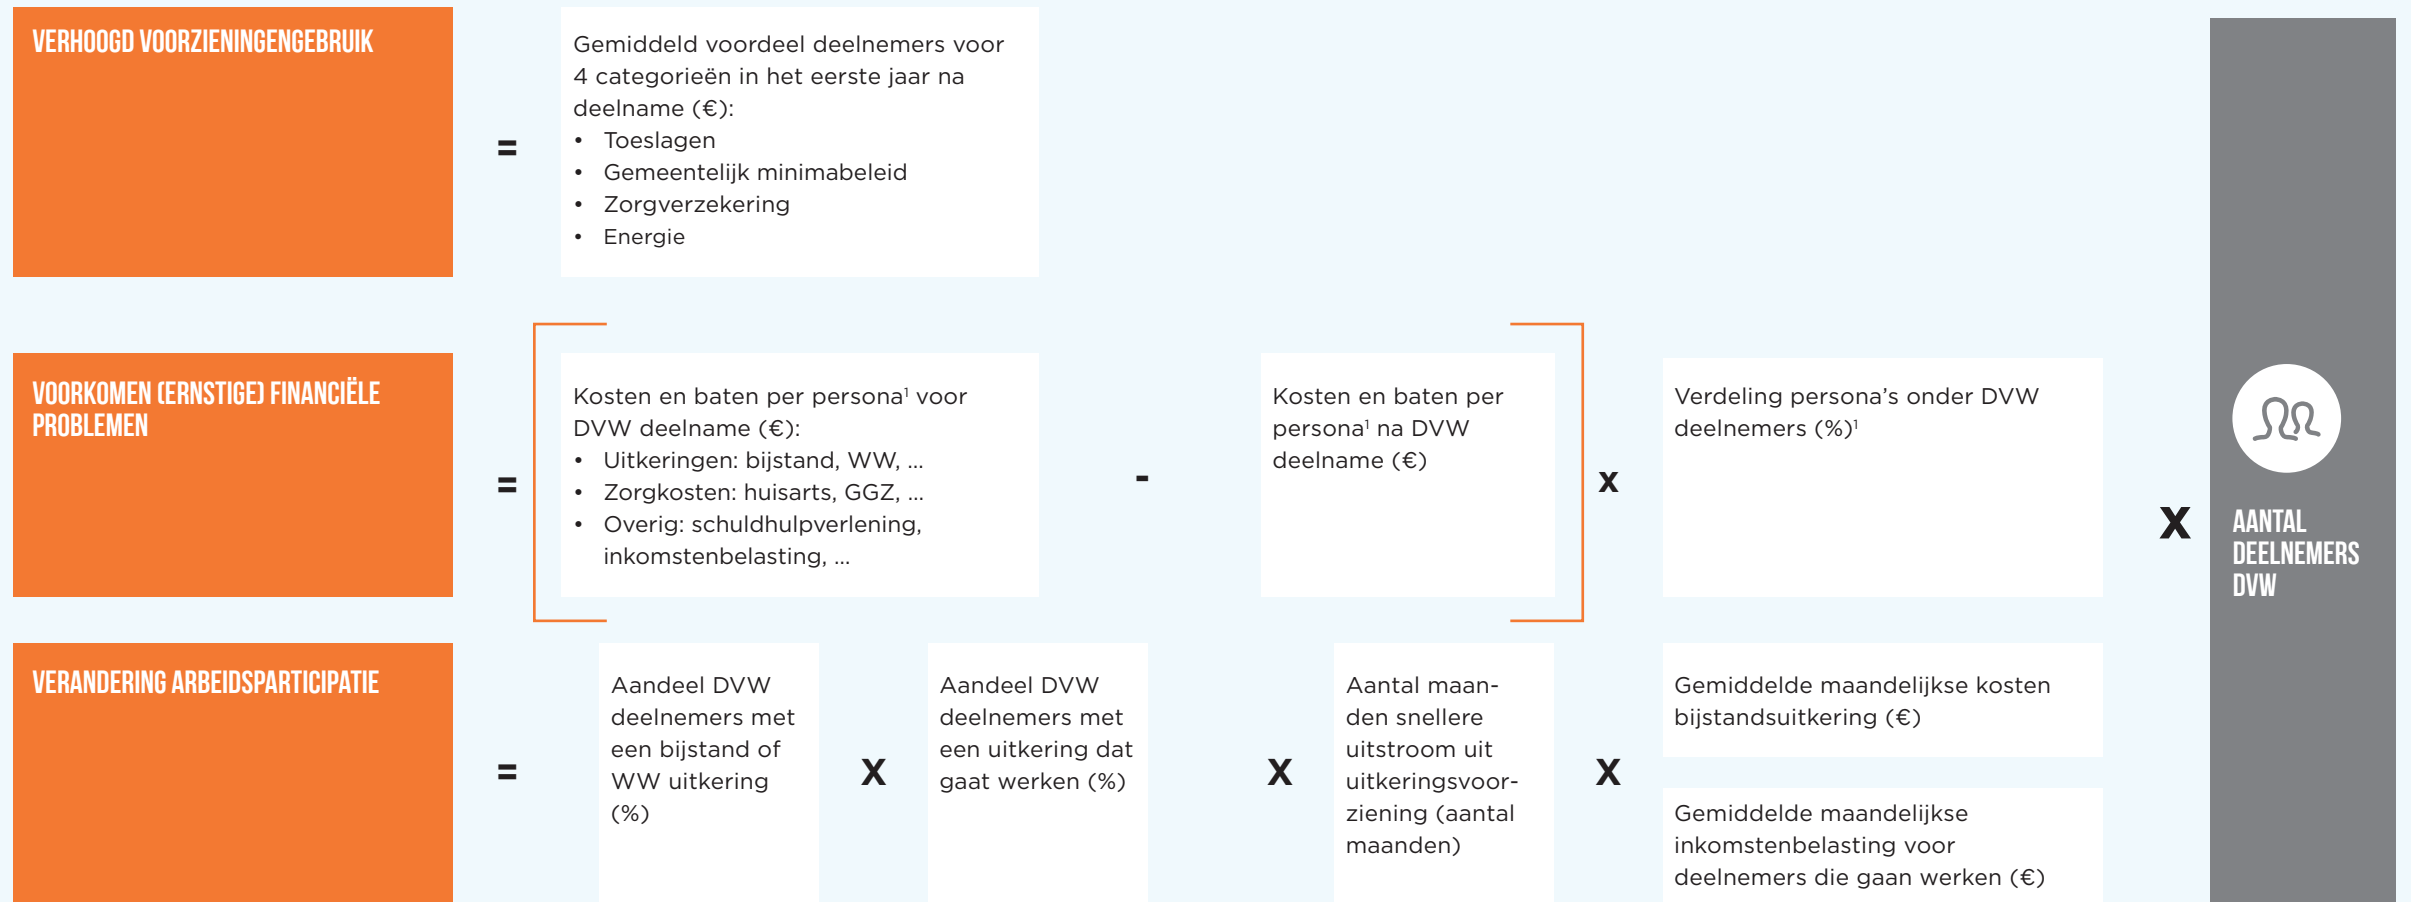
VERHOOGD VOORZIENINGENGEBRUIK

=

Gemiddeld voordeel deelnemers voor 4 categorieën in het eerste jaar na deelname (€):
• Toeslagen
• Gemeentelijk minimabeleid
• Zorgverzekering
• Energie

VOORKOMEN (ERNSTIGE) FINANCIËLE PROBLEMEN

=

Kosten en baten per persona$^1$ voor DVW deelname (€):
• Uitkeringen: bijstand, WW, ...
• Zorgkosten: huisarts, GGZ, ...
• Overig: schuldhulpverlening, inkomstenbelasting, ...

-

Kosten en baten per persona$^1$ na DVW deelname (€)

x

Verdeling persona's onder DVW deelnemers (%)$^1$

VERANDERING ARBEIDSPARTICIPATIE

=

Aandeel DVW deelnemers met een bijstand of WW uitkering (%)

x

Aandeel DVW deelnemers met een uitkering dat gaat werken (%)

x

Aantal maanden snellere uitstroom uit uitkeringsvoorziening (aantal maanden)

x

Gemiddelde maandelijkse kosten bijstandsuitkering (€)

Gemiddelde maandelijkse inkomstenbelasting voor deelnemers die gaan werken (€)

x

AANTAL DEELNEMERS DVW